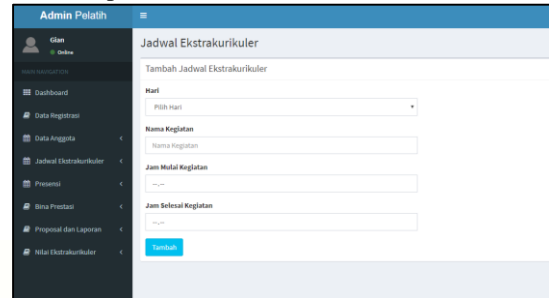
Admin Pelatih

Gian
Online

MAIN NAVIGATION

Dashboard

Data Registrasi

Data Anggota

Jadwal Ekstrakurikuler

Presensi

Bina Prestasi

Proposal dan Laporan

Nilai Ekstrakurikuler

Jadwal Ekstrakurikuler

Tambah Jadwal Ekstrakurikuler

Hari

Pilih Hari

Nama Kegiatan

Nama Kegiatan

Jam Mulai Kegiatan

--:--

Jam Selesai Kegiatan

--:--

Tambah